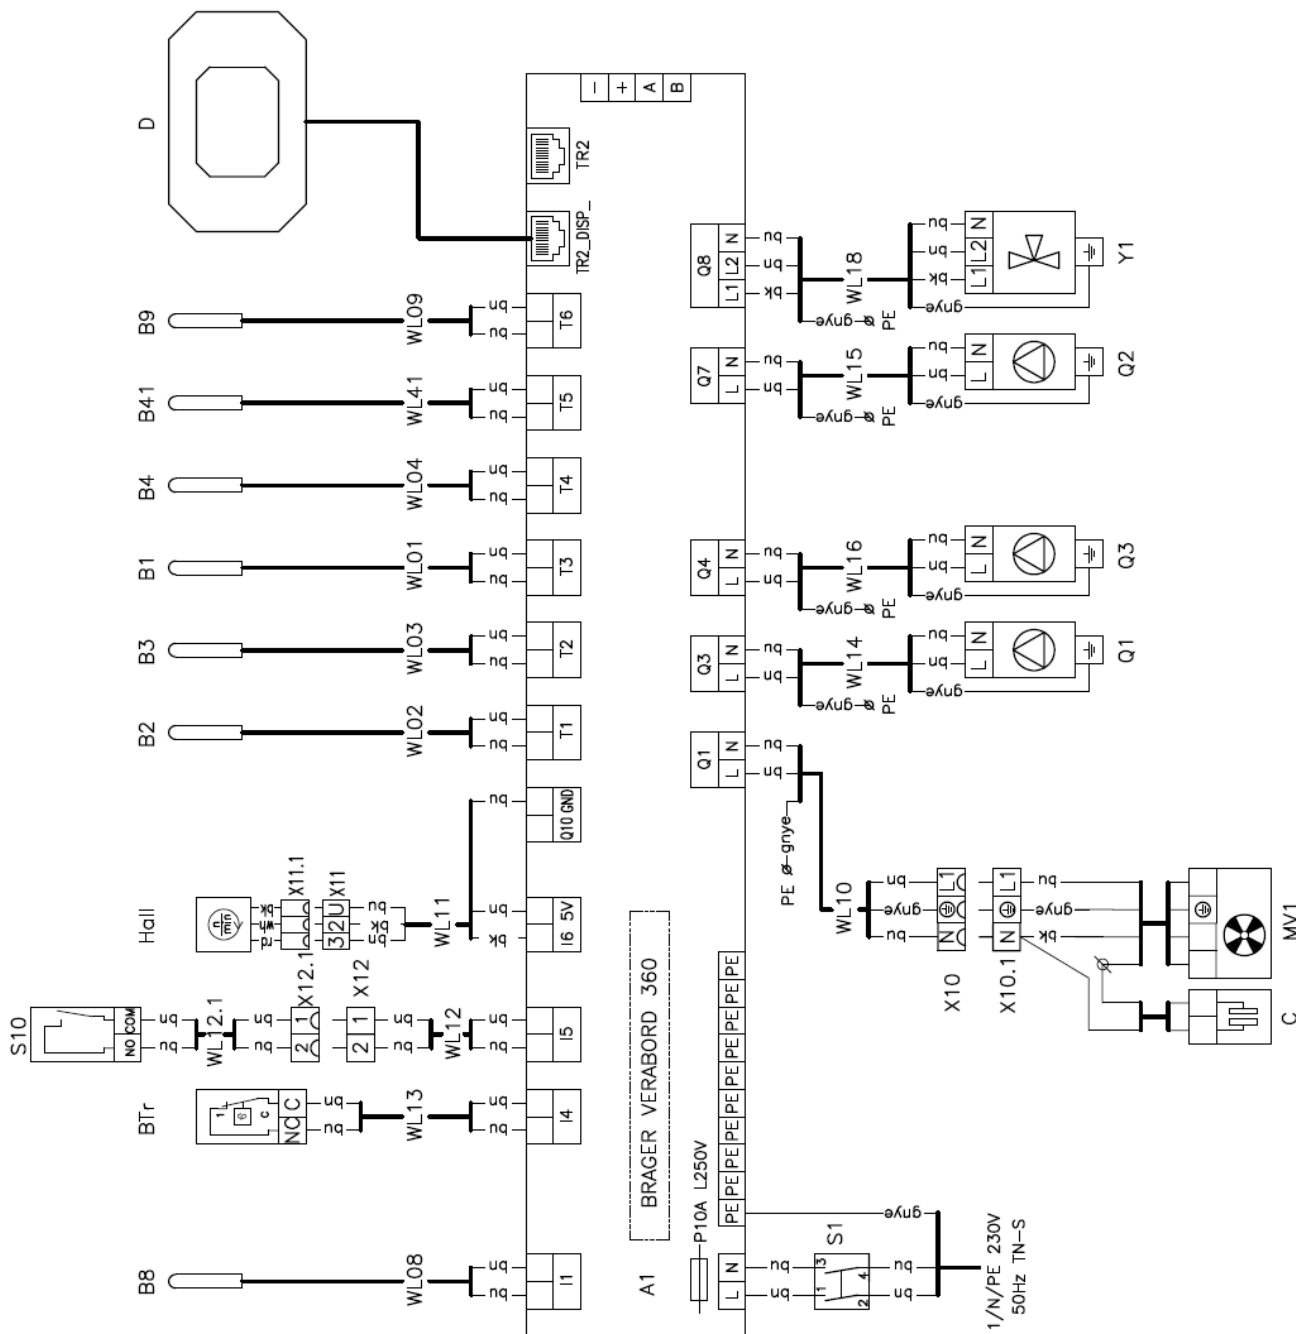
D

TR2

TR2_DISP_

− + A B

B9 WL09 bn bn T6

B41 WL41 bn bn T5

B4 WL04 bn bn T4

B1 WL01 bn bn T3

B3 WL03 bn bn T2

B2 WL02 bn bn T1

bn Q10 GND

Hall X11.1 X11 3 2 U bn bk WL11 bn bk I6 5V

S10 NO COM bn bn WL12.1 bn bn X12.1 2 1 X12 2 1 bn bn WL12 bn bn I5

BTr NC C bn bn WL13 bn bn I4

B8 WL08 bn bn I1

BRAGER VERABORD 360

A1

P10A L250V

PE PE PE PE PE PE PE PE PE PE PE PE

L N

S1 1 3 2 4 bn bn bn bn

gnye

1/N/PE 230V 50Hz TN-S

Q8 L1 L2 N bk bn bn gnye PE WL18 bk bn bn gnye L1 L2 N Y1

Q7 L N bn bn gnye PE WL15 bn bn gnye L N Q2

Q4 L N bn bn gnye PE WL16 bn bn gnye L N Q3

Q3 L N bn bn gnye PE WL14 bn bn gnye L N Q1

Q1 L N bn bn

PE gnye

WL10 bn gnye bn L1 N X10

X10.1 L1 N bn gnye bk

MV1

C